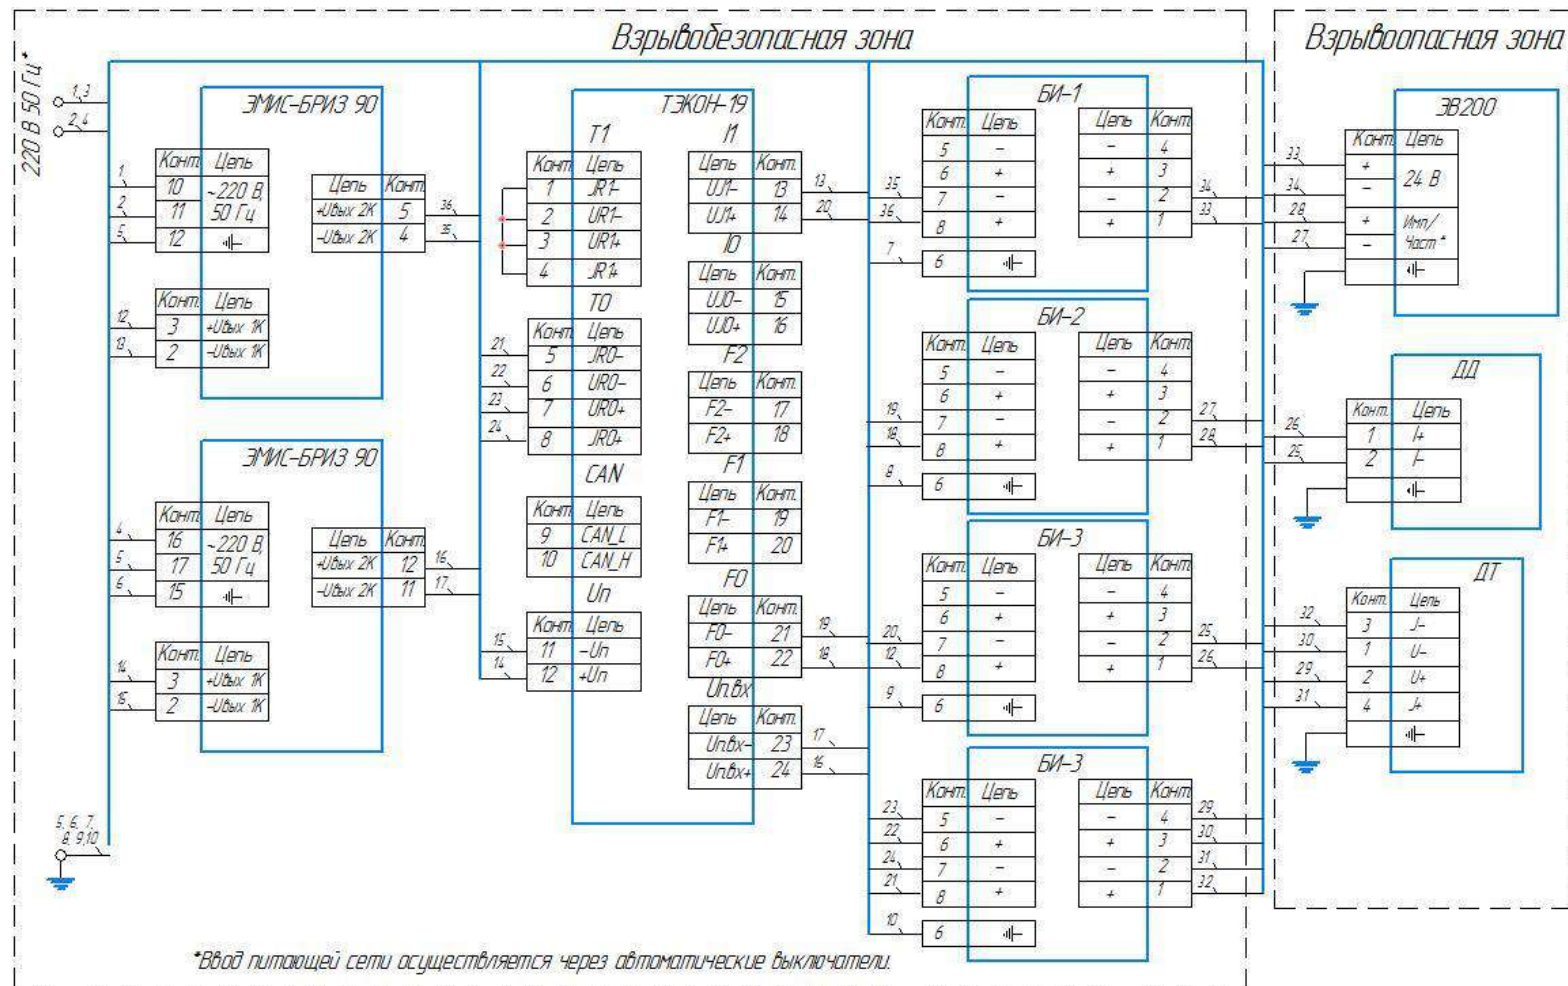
Взрывобезопасная зона

Взрывоопасная зона

220 В 50 Гц*

1, 3
2, 4

ЭМИС-БРИЗ 90

| Конт. | Цепь |
|---|---|
| 10 | ~220 В, 50 Гц |
| 11 | |
| 12 | ⊣⊢ |

| Цепь | Конт. |
|---|---|
| +Uвых 2К | 5 |
| -Uвых 2К | 4 |

| Конт. | Цепь |
|---|---|
| 3 | +Uвых 1К |
| 2 | -Uвых 1К |

ЭМИС-БРИЗ 90

| Конт. | Цепь |
|---|---|
| 16 | ~220 В, 50 Гц |
| 17 | |
| 15 | ⊣⊢ |

| Цепь | Конт. |
|---|---|
| +Uвых 2К | 12 |
| -Uвых 2К | 11 |

| Конт. | Цепь |
|---|---|
| 3 | +Uвых 1К |
| 2 | -Uвых 1К |

5, 6, 7, 8, 9, 10

ТЭКОН-19

T1

| Конт. | Цепь |
|---|---|
| 1 | JR1- |
| 2 | UR1- |
| 3 | UR1+ |
| 4 | JR1+ |

T0

| Конт. | Цепь |
|---|---|
| 5 | JR0- |
| 6 | UR0- |
| 7 | UR0+ |
| 8 | JR0+ |

CAN

| Конт. | Цепь |
|---|---|
| 9 | CAN_L |
| 10 | CAN_H |

Uп

| Конт. | Цепь |
|---|---|
| 11 | -Uп |
| 12 | +Uп |

I1

| Цепь | Конт. |
|---|---|
| UJ1- | 13 |
| UJ1+ | 14 |

I0

| Цепь | Конт. |
|---|---|
| UJ0- | 15 |
| UJ0+ | 16 |

F2

| Цепь | Конт. |
|---|---|
| F2- | 17 |
| F2+ | 18 |

F1

| Цепь | Конт. |
|---|---|
| F1- | 19 |
| F1+ | 20 |

F0

| Цепь | Конт. |
|---|---|
| F0- | 21 |
| F0+ | 22 |

Uп.вх

| Цепь | Конт. |
|---|---|
| Uп.вх- | 23 |
| Uп.вх+ | 24 |

БИ-1

| Конт. | Цепь |
|---|---|
| 5 | - |
| 6 | + |
| 7 | - |
| 8 | + |
| 6 | ⊣⊢ |

| Цепь | Конт. |
|---|---|
| - | 4 |
| + | 3 |
| - | 2 |
| + | 1 |

БИ-2

| Конт. | Цепь |
|---|---|
| 5 | - |
| 6 | + |
| 7 | - |
| 8 | + |
| 6 | ⊣⊢ |

| Цепь | Конт. |
|---|---|
| - | 4 |
| + | 3 |
| - | 2 |
| + | 1 |

БИ-3

| Конт. | Цепь |
|---|---|
| 5 | - |
| 6 | + |
| 7 | - |
| 8 | + |
| 6 | ⊣⊢ |

| Цепь | Конт. |
|---|---|
| - | 4 |
| + | 3 |
| - | 2 |
| + | 1 |

БИ-3

| Конт. | Цепь |
|---|---|
| 5 | - |
| 6 | + |
| 7 | - |
| 8 | + |
| 6 | ⊣⊢ |

| Цепь | Конт. |
|---|---|
| - | 4 |
| + | 3 |
| - | 2 |
| + | 1 |

ЭВ200

| Конт. | Цепь |
|---|---|
| + | 24 В |
| - | |
| + | Имп/Част* |
| - | |
| | ⊣⊢ |

ДД

| Конт. | Цепь |
|---|---|
| 1 | I+ |
| 2 | I- |
| | ⊣⊢ |

ДТ

| Конт. | Цепь |
|---|---|
| 3 | J- |
| 1 | U- |
| 2 | U+ |
| 4 | J+ |
| | ⊣⊢ |

1 2 5 12 13 4 5 6 14 15 36 35 16 17 21 22 23 24 15 14 13 20 19 18 17 16 35 36 7 19 18 8 20 12 9 23 22 24 21 10 34 33 27 28 25 26 29 30 31 32 33 34 28 27 26 25 32 30 29 31

*Ввод питающей сети осуществляется через автоматические выключатели.